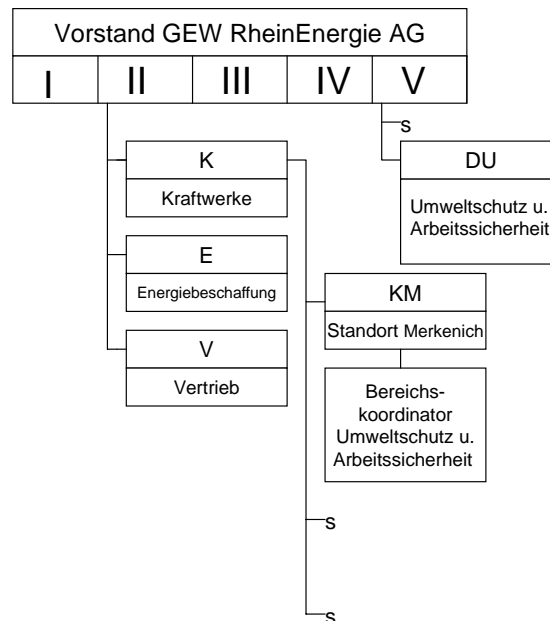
Vorstand GEW RheinEnergie AG

I | II | III | IV | V

s

DU

Umweltschutz u. Arbeitssicherheit

K

Kraftwerke

E

Energiebeschaffung

V

Vertrieb

KM

Standort Merkenich

Bereichskoordinator Umweltschutz u. Arbeitssicherheit

s

s